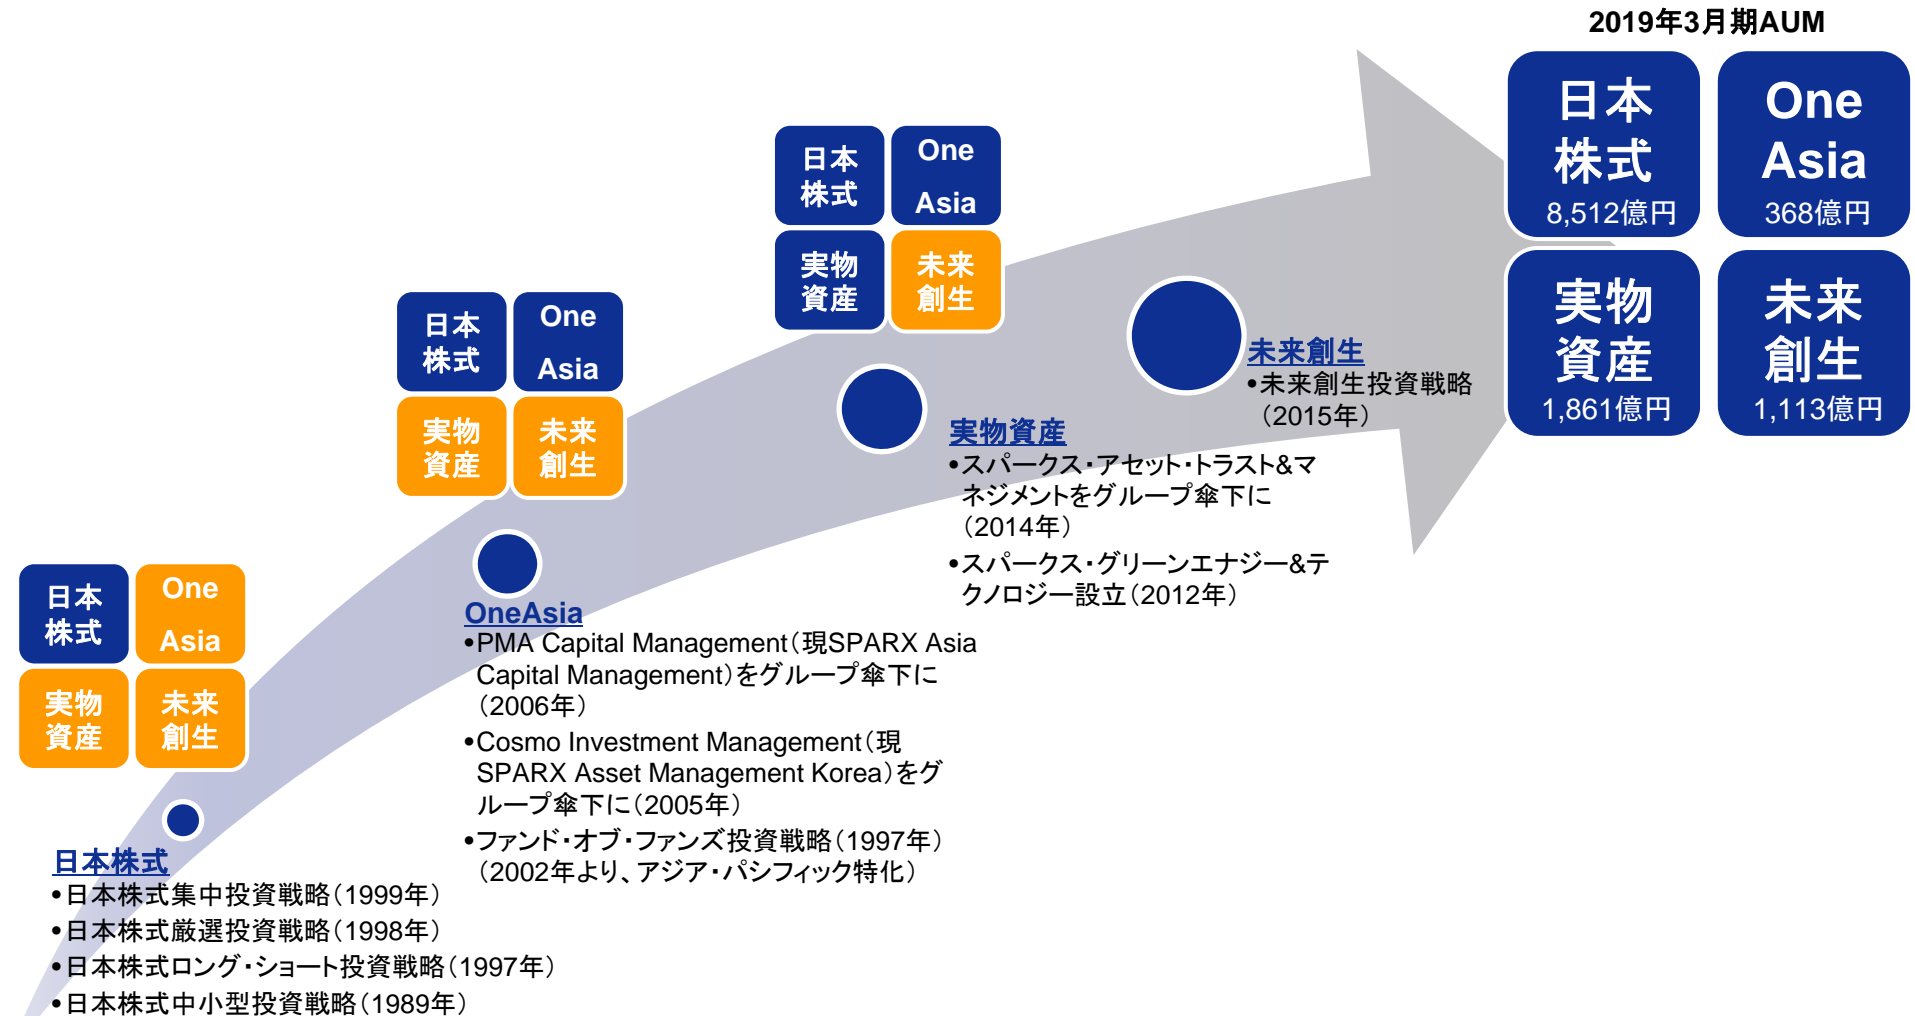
2019年3月期AUM

日本株式
8,512億円

One Asia
368億円

実物資産
1,861億円

未来創生
1,113億円

日本株式

One Asia

実物資産

未来創生

日本株式

One Asia

実物資産

未来創生

日本株式

One Asia

実物資産

未来創生

未来創生
•未来創生投資戦略（2015年）

実物資産
•スパークス・アセット・トラスト&マネジメントをグループ傘下に（2014年）
•スパークス・グリーンエナジー&テクノロジー設立（2012年）

OneAsia
•PMA Capital Management（現SPARX Asia Capital Management）をグループ傘下に（2006年）
•Cosmo Investment Management（現SPARX Asset Management Korea）をグループ傘下に（2005年）
•ファンド・オブ・ファンズ投資戦略（1997年）（2002年より、アジア・パシフィック特化）

日本株式
•日本株式集中投資戦略（1999年）
•日本株式厳選投資戦略（1998年）
•日本株式ロング・ショート投資戦略（1997年）
•日本株式中小型投資戦略（1989年）